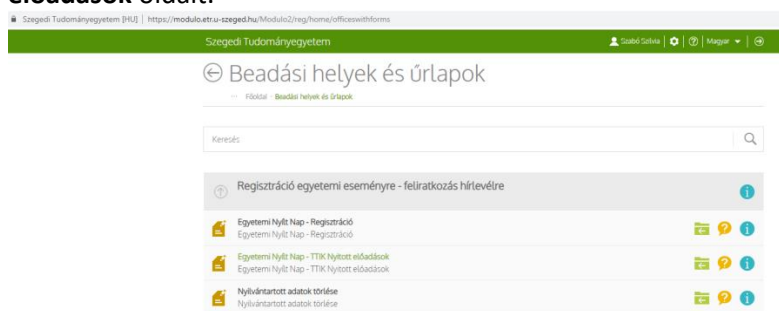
előadások oldalt.

Szegedi Tudományegyetem [HU] | https://modulo.etr.u-szeged.hu/Modulo2/reg/home/officeswithforms

Szegedi Tudományegyetem

Szabó Szilvia | Magyar

Beadási helyek és űrlapok

Főoldal » Beadási helyek és űrlapok

Keresés

Regisztráció egyetemi eseményre - feliratkozás hírlevélre

Egyetemi Nyílt Nap - Regisztráció
Egyetemi Nyílt Nap - Regisztráció

Egyetemi Nyílt Nap - TTIK Nyitott előadások
Egyetemi Nyílt Nap - TTIK Nyitott előadások

Nyilvántartott adatok törlése
Nyilvántartott adatok törlése